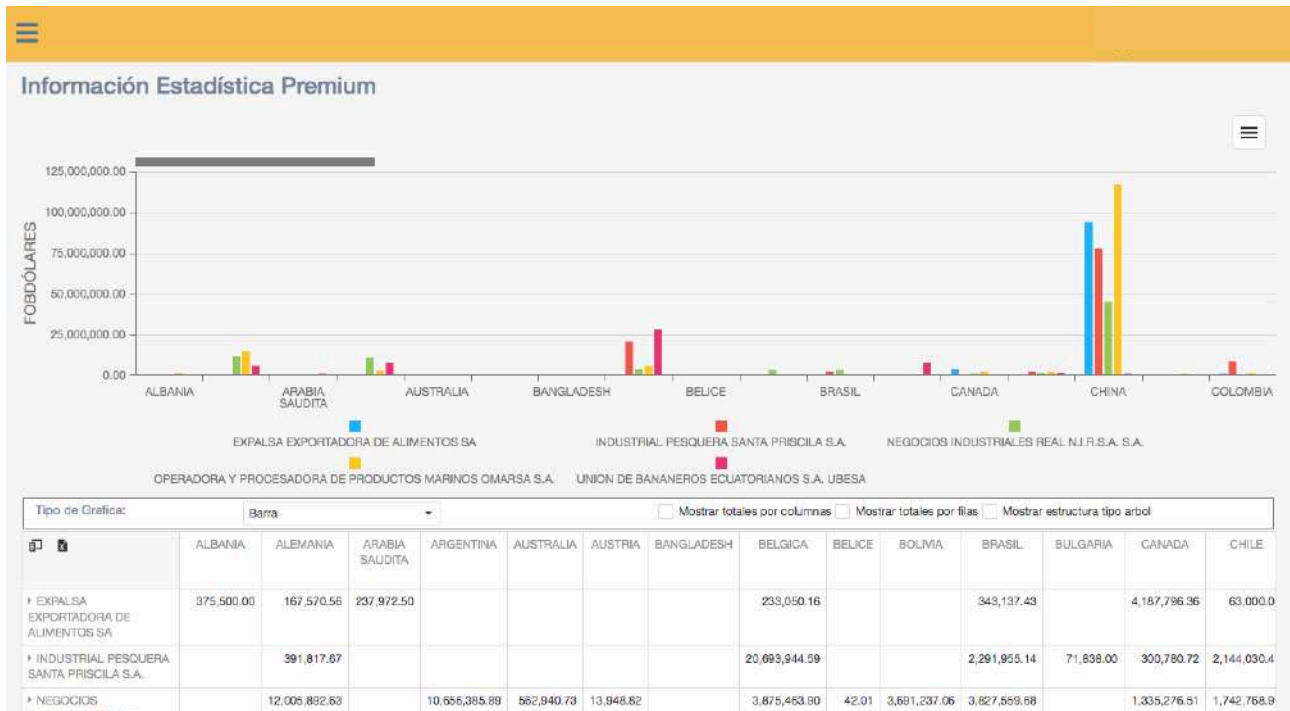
Información Estadística Premium

125,000,000.00
100,000,000.00
75,000,000.00
50,000,000.00
25,000,000.00
0.00

FOBDÓLARES

ALBANIA
ARABIA SAUDITA
AUSTRALIA
BANGLADESH
BELICE
BRASIL
CANADA
CHINA
COLOMBIA

EXPALSA EXPORTADORA DE ALIMENTOS SA
INDUSTRIAL PESQUERA SANTA PRISCILA S.A.
NEGOCIOS INDUSTRIALES REAL N.I.R.S.A. S.A.
OPERADORA Y PROCESADORA DE PRODUCTOS MARINOS OMARSA S.A.
UNION DE BANANEROS ECUATORIANOS S.A. UBESA

Tipo de Grafica: Barra

Mostrar totales por columnas
Mostrar totales por filas
Mostrar estructura tipo arbol

| | ALBANIA | ALEMANIA | ARABIA SAUDITA | ARGENTINA | AUSTRALIA | AUSTRIA | BANGLADESH | BELGICA | BELICE | BOLIVIA | BRASIL | BULGARIA | CANADA | CHILE |
|---|---|---|---|---|---|---|---|---|---|---|---|---|---|---|
| ▸ EXPALSA EXPORTADORA DE ALIMENTOS SA | 375,500.00 | 167,570.56 | 237,972.50 | | | | | 233,050.16 | | | 343,137.43 | | 4,187,796.36 | 63,000.0 |
| ▸ INDUSTRIAL PESQUERA SANTA PRISCILA S.A. | | 391,817.67 | | | | | | 20,693,944.59 | | | 2,291,955.14 | 71,838.00 | 300,780.72 | 2,144,030.4 |
| ▸ NEGOCIOS | | 12,005,882.63 | | 10,656,385.89 | 562,940.73 | 13,948.82 | | 3,875,463.90 | 42.01 | 3,691,237.06 | 3,627,559.68 | | 1,335,276.51 | 1,742,768.9 |